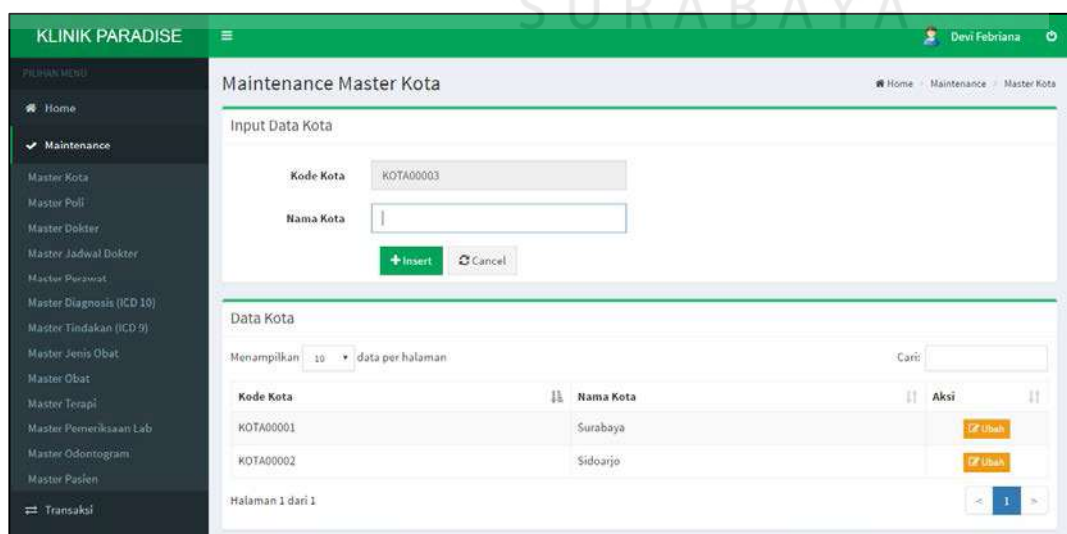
SURABAYA

KLINIK PARADISE

Devi Febriana

PILIHAN MENU

Home

Maintenance

Master Kota
Master Poli
Master Dokter
Master Jadwal Dokter
Master Perawat
Master Diagnosis (ICD 10)
Master Tindakan (ICD 9)
Master Jenis Obat
Master Obat
Master Terapi
Master Pemeriksaan Lab
Master Odontogram
Master Pasien

Transaksi

Maintenance Master Kota

Home / Maintenance / Master Kota

Input Data Kota

Kode Kota KOTA00003

Nama Kota

Insert Cancel

Data Kota

Menampilkan 10 data per halaman

Cari:

| Kode Kota | Nama Kota | Aksi |
|---|---|---|
| KOTA00001 | Surabaya | Ubah |
| KOTA00002 | Sidoarjo | Ubah |

Halaman 1 dari 1

1